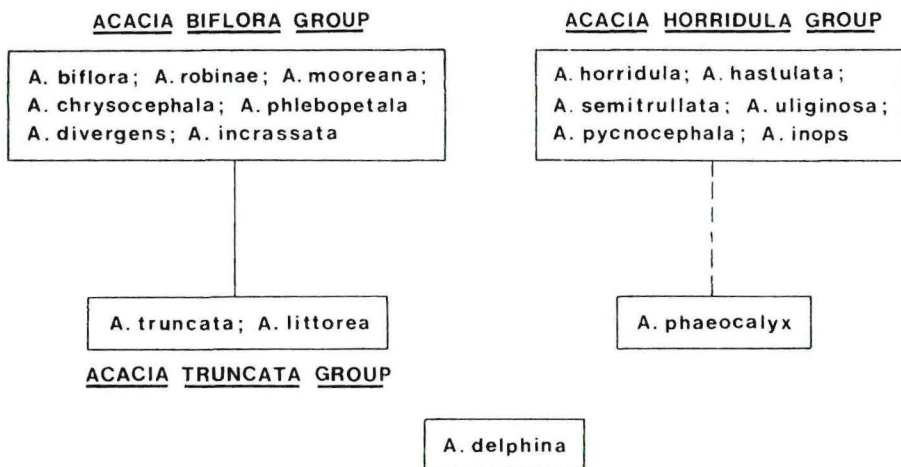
ACACIA BIFLORA GROUP

A. biflora; A. robinae; A. mooreana; A. chrysocephala; A. phlebopetala A. divergens; A. incrassata

ACACIA HORRIDULA GROUP

A. horridula; A. hastulata; A. semitrullata; A. uliginosa; A. pycnocephala; A. inops

A. truncata; A. littorea

ACACIA TRUNCATA GROUP

A. phaeocalyx

A. delphina